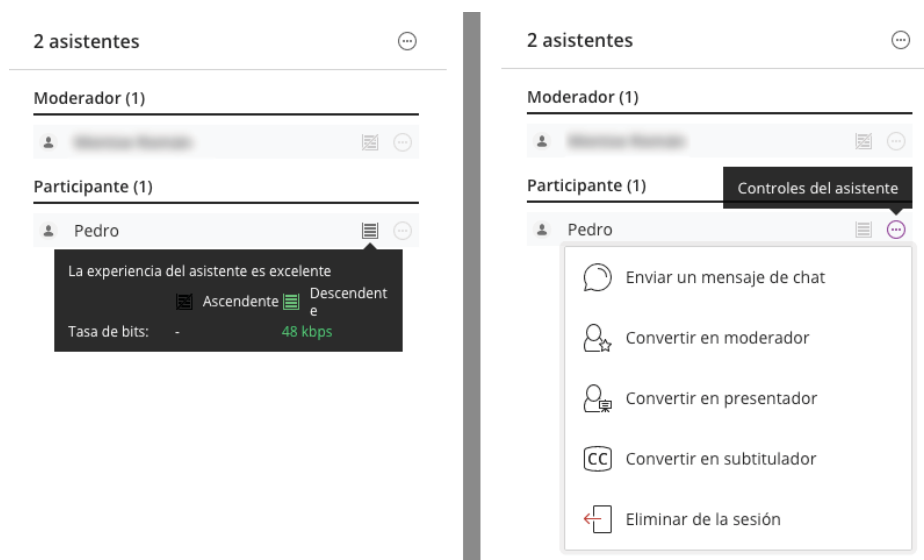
2 asistentes

Moderador (1)

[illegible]

Participante (1)

Pedro

La experiencia del asistente es excelente

Ascendente Descendente

Tasa de bits: - 48 kbps

2 asistentes

Moderador (1)

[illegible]

Participante (1)

Controles del asistente

Pedro

Enviar un mensaje de chat

Convertir en moderador

Convertir en presentador

CC Convertir en subtitulador

Eliminar de la sesión